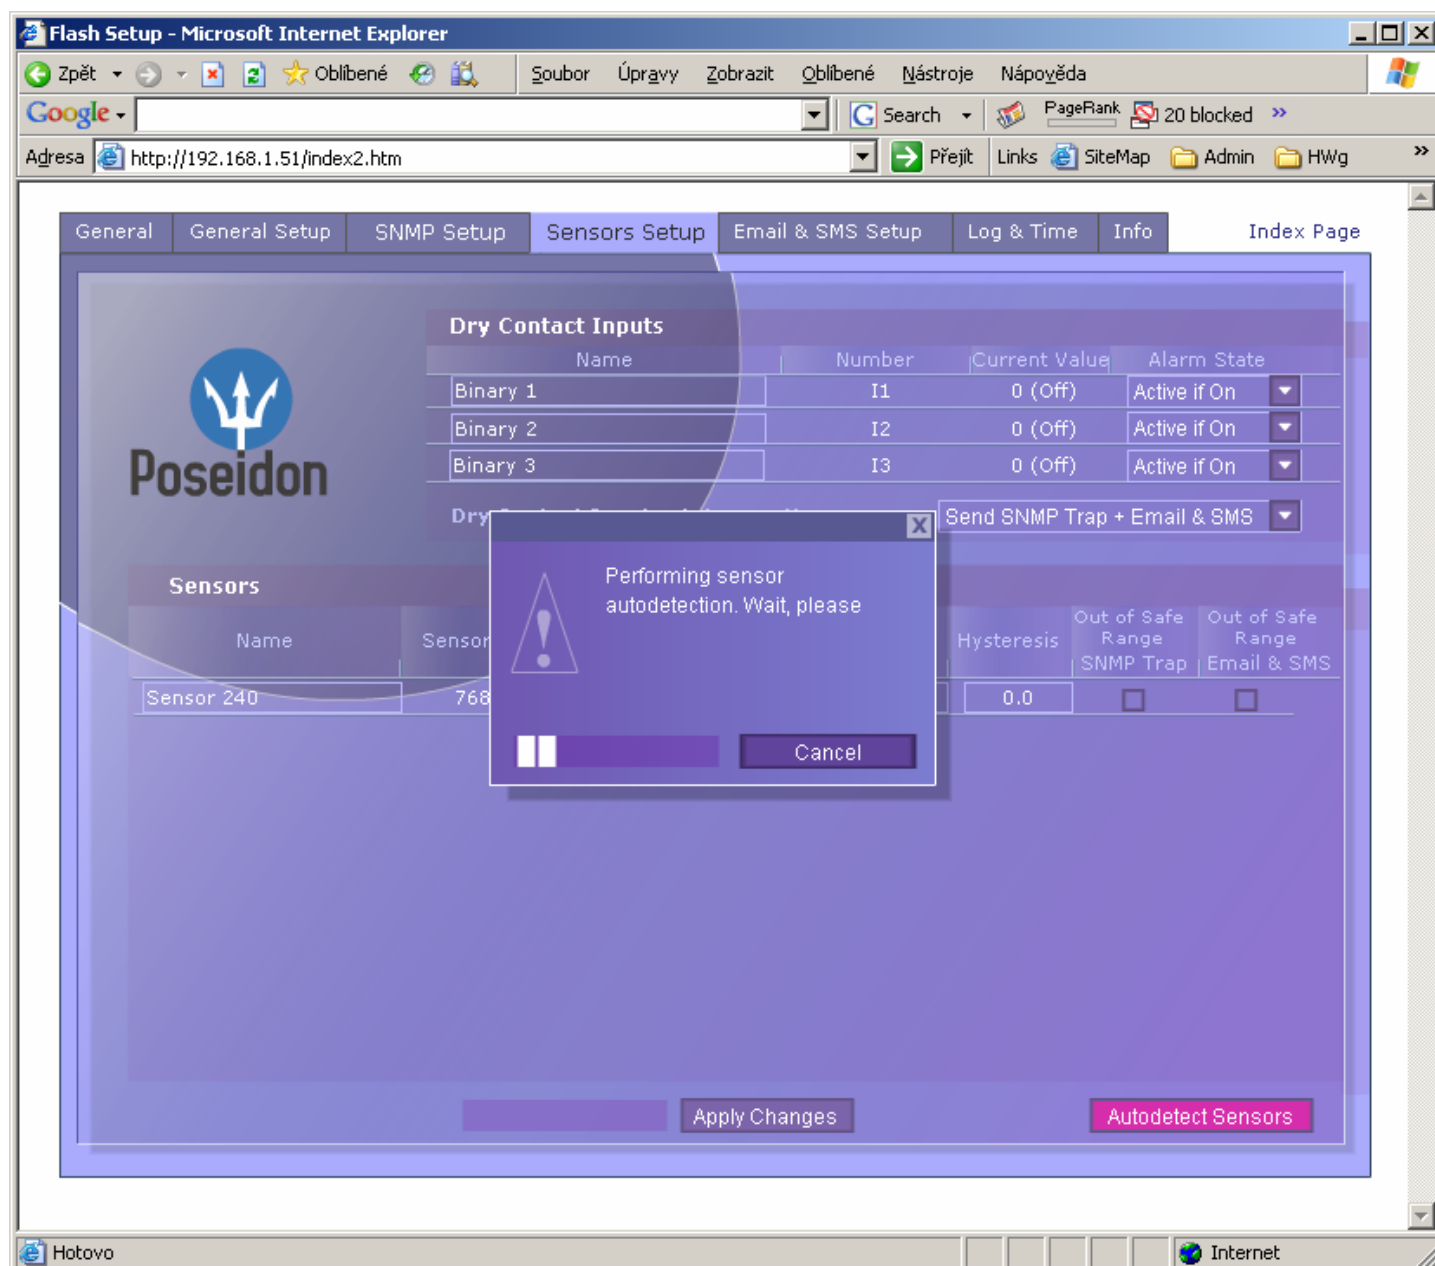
Flash Setup - Microsoft Internet Explorer

Zpět Oblíbené Soubor Úpravy Zobrazit Oblíbené Nástroje Nápověda

Google Search PageRank 20 blocked »

Adresa http://192.168.1.51/index2.htm Přejít Links SiteMap Admin HWg »

General General Setup SNMP Setup Sensors Setup Email & SMS Setup Log & Time Info Index Page

Poseidon

Dry Contact Inputs

| Name | Number | Current Value | Alarm State |
|---|---|---|---|
| Binary 1 | I1 | 0 (Off) | Active if On |
| Binary 2 | I2 | 0 (Off) | Active if On |
| Binary 3 | I3 | 0 (Off) | Active if On |

Dry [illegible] Send SNMP Trap + Email & SMS

Sensors

| Name | Sensor | Hysteresis | Out of Safe Range SNMP Trap | Out of Safe Range Email & SMS |
|---|---|---|---|---|
| Sensor 240 | 768 | 0.0 | | |

X

Performing sensor autodetection. Wait, please

Cancel

Apply Changes Autodetect Sensors

Hotovo Internet